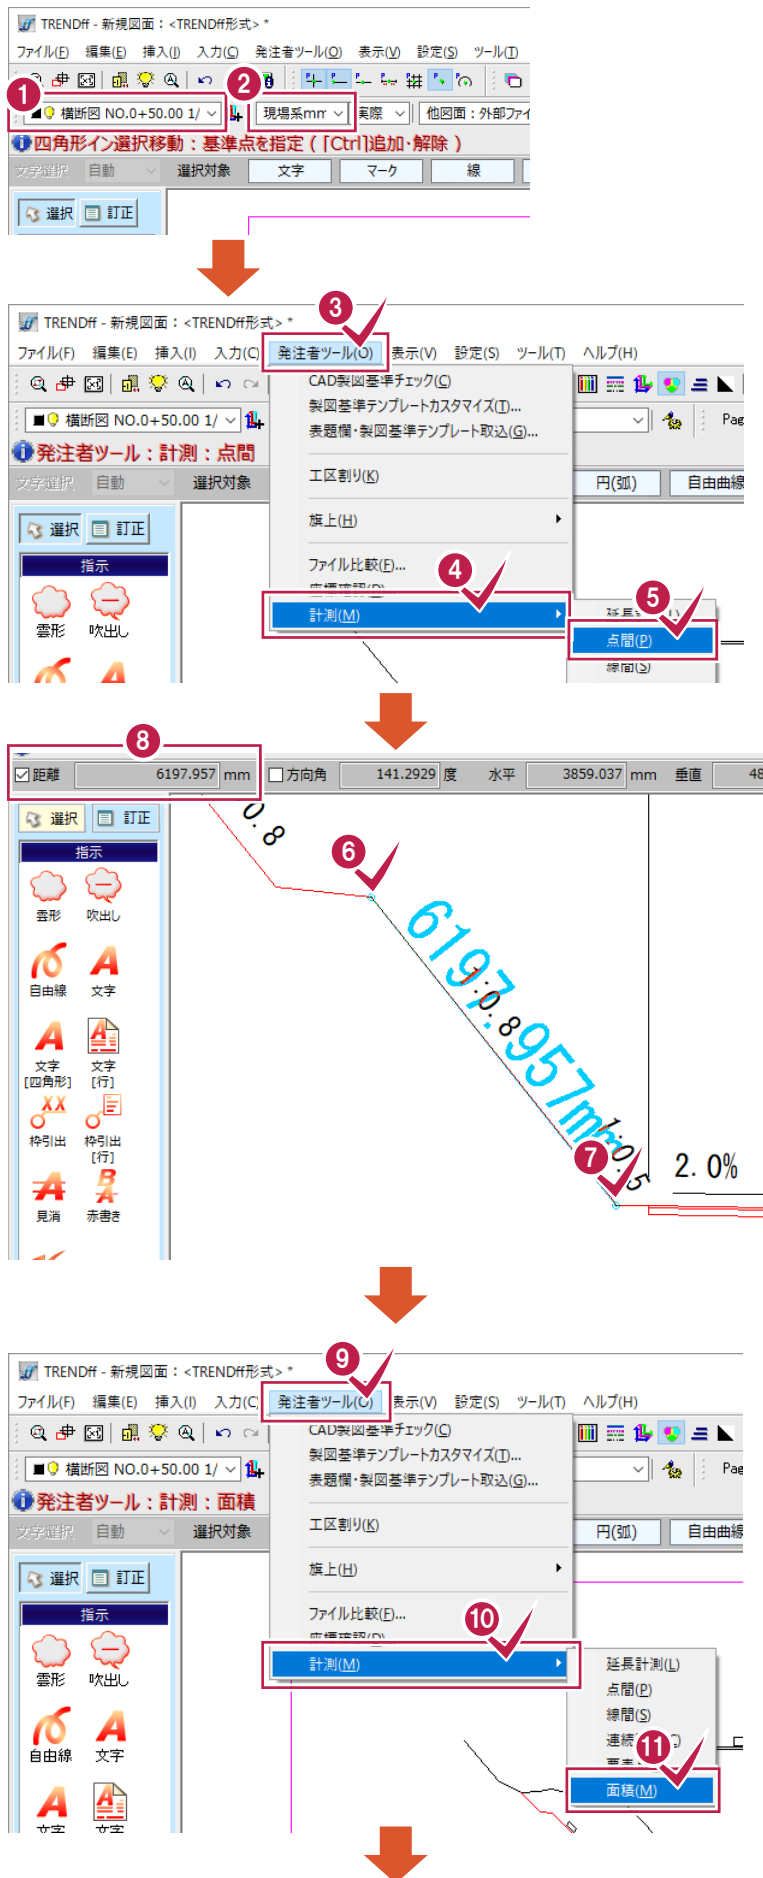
TRENDff - 新規図面：<TRENDff形式> *
ファイル(F) 編集(E) 挿入(I) 入力(C) 発注者ツール(O) 表示(V) 設定(S) ツール(T)
1 横断図 NO.0+50.00 1/ 2 現場系mm 実際 他図面：外部ファイ
四角形イン選択移動：基準点を指定（［Ctrl］追加・解除）
文字選択 自動 選択対象 文字 マーク 線
選択 訂正

TRENDff - 新規図面：<TRENDff形式> *
ファイル(F) 編集(E) 挿入(I) 入力(C) 3 発注者ツール(O) 表示(V) 設定(S) ツール(T) ヘルプ(H)
横断図 NO.0+50.00 1/
発注者ツール：計測：点間
文字選択 自動 選択対象
CAD製図基準チェック(C)
製図基準テンプレートカスタマイズ(T)...
表題欄・製図基準テンプレート取込(G)...
工区割り(K)
旗上(H)
ファイル比較(F)...
4
計測(M)
5 点間(P)
線間(S)
円(弧) 自由曲線
Pag
選択 訂正
指示
雲形 吹出し

8 距離 6197.957 mm 方向角 141.2929 度 水平 3859.037 mm 垂直 48
選択 訂正
指示
雲形 吹出し
自由線 文字
文字［四角形］ 文字［行］
枠引出 枠引出［行］
見消 赤書き
6
6197.957mm
7
2. 0%

TRENDff - 新規図面：<TRENDff形式> *
ファイル(F) 編集(E) 挿入(I) 入力(C) 9 発注者ツール(O) 表示(V) 設定(S) ツール(T) ヘルプ(H)
横断図 NO.0+50.00 1/
発注者ツール：計測：面積
文字選択 自動 選択対象
CAD製図基準チェック(C)
製図基準テンプレートカスタマイズ(T)...
表題欄・製図基準テンプレート取込(G)...
工区割り(K)
旗上(H)
ファイル比較(F)...
10
計測(M)
延長計測(L)
点間(P)
線間(S)
連続
11 面積(M)
円(弧) 自由曲線
Pag
選択 訂正
指示
雲形 吹出し
自由線 文字
文字 文字